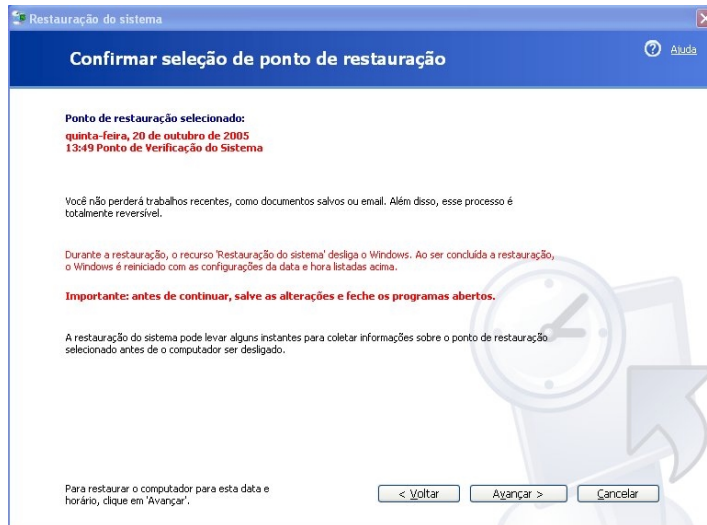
Restauração do sistema

Confirmar seleção de ponto de restauração

Ajuda

Ponto de restauração selecionado:
quinta-feira, 20 de outubro de 2005
13:49 Ponto de Verificação do Sistema

Você não perderá trabalhos recentes, como documentos salvos ou email. Além disso, esse processo é totalmente reversível.

Durante a restauração, o recurso 'Restauração do sistema' desliga o Windows. Ao ser concluída a restauração, o Windows é reiniciado com as configurações da data e hora listadas acima.

Importante: antes de continuar, salve as alterações e feche os programas abertos.

A restauração do sistema pode levar alguns instantes para coletar informações sobre o ponto de restauração selecionado antes de o computador ser desligado.

Para restaurar o computador para esta data e horário, clique em 'Avançar'.

< Voltar

Avançar >

Cancelar